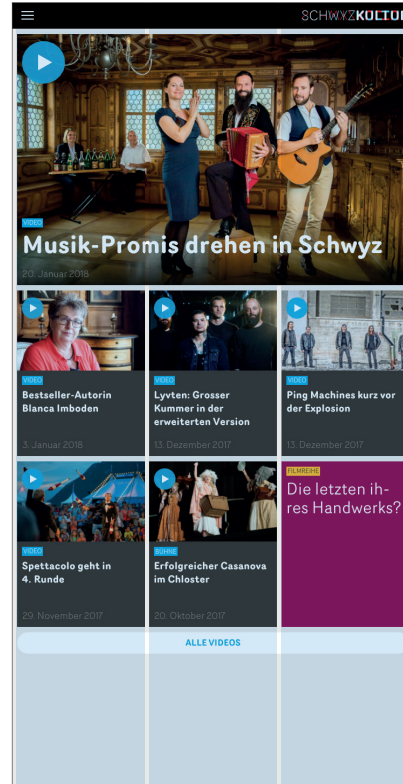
SCHWYZKULTU

VIDEO

Musik-Promis drehen in Schwyz

20. Januar 2018

VIDEO

Bestseller-Autorin Blanca Imboden

3. Januar 2018

VIDEO

Lyvten: Grosser Kummer in der erweiterten Version

13. Dezember 2017

VIDEO

Ping Machines kurz vor der Explosion

13. Dezember 2017

VIDEO

Spettacolo geht in 4. Runde

29. November 2017

BÜHNE

Erfolgreicher Casanova im Chloster

20. Oktober 2017

FILMREIHE

Die letzten ihres Handwerks?

ALLE VIDEOS